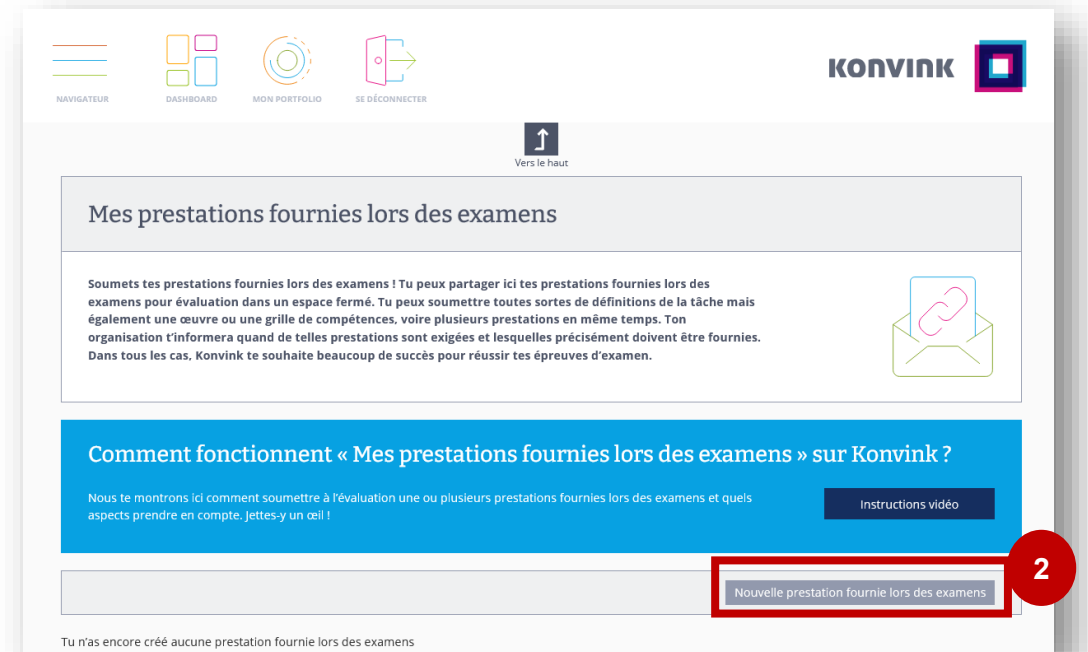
NAVIGATEUR DASHBOARD MON PORTFOLIO SE DÉCONNECTER

KONVINK

Vers le haut

Mes prestations fournies lors des examens

Soumets tes prestations fournies lors des examens ! Tu peux partager ici tes prestations fournies lors des examens pour évaluation dans un espace fermé. Tu peux soumettre toutes sortes de définitions de la tâche mais également une œuvre ou une grille de compétences, voire plusieurs prestations en même temps. Ton organisation t'informera quand de telles prestations sont exigées et lesquelles précisément doivent être fournies. Dans tous les cas, Konvink te souhaite beaucoup de succès pour réussir tes épreuves d'examen.

Comment fonctionnent « Mes prestations fournies lors des examens » sur Konvink ?

Nous te montrons ici comment soumettre à l'évaluation une ou plusieurs prestations fournies lors des examens et quels aspects prendre en compte. Jettes-y un œil !

Instructions vidéo

2

Nouvelle prestation fournie lors des examens

Tu n'as encore créé aucune prestation fournie lors des examens